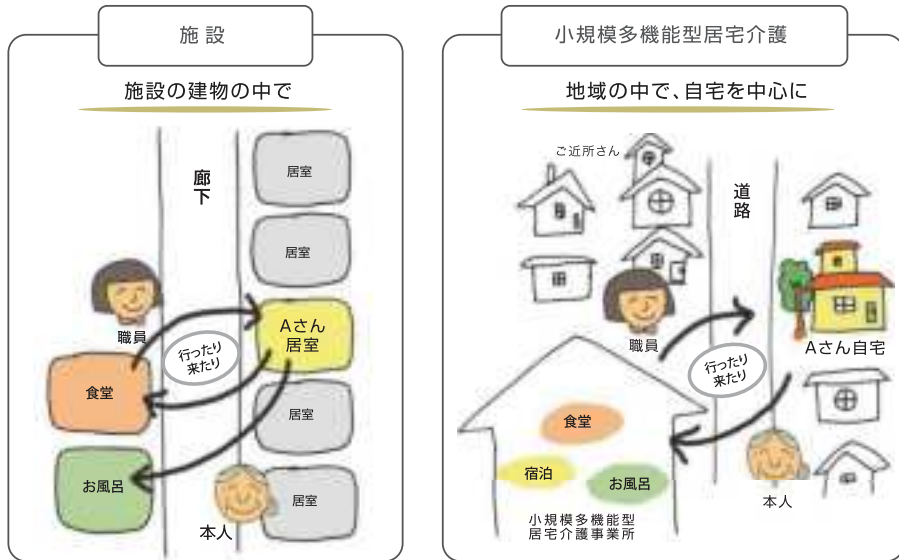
施 設

施設の建物の中で

廊下

居室

居室

職員

Aさん居室

行ったり来たり

食堂

居室

お風呂

本人

居室

小規模多機能型居宅介護

地域の中で、自宅を中心に

ご近所さん

道路

職員

行ったり来たり

Aさん自宅

食堂

宿泊

お風呂

本人

小規模多機能型居宅介護事業所